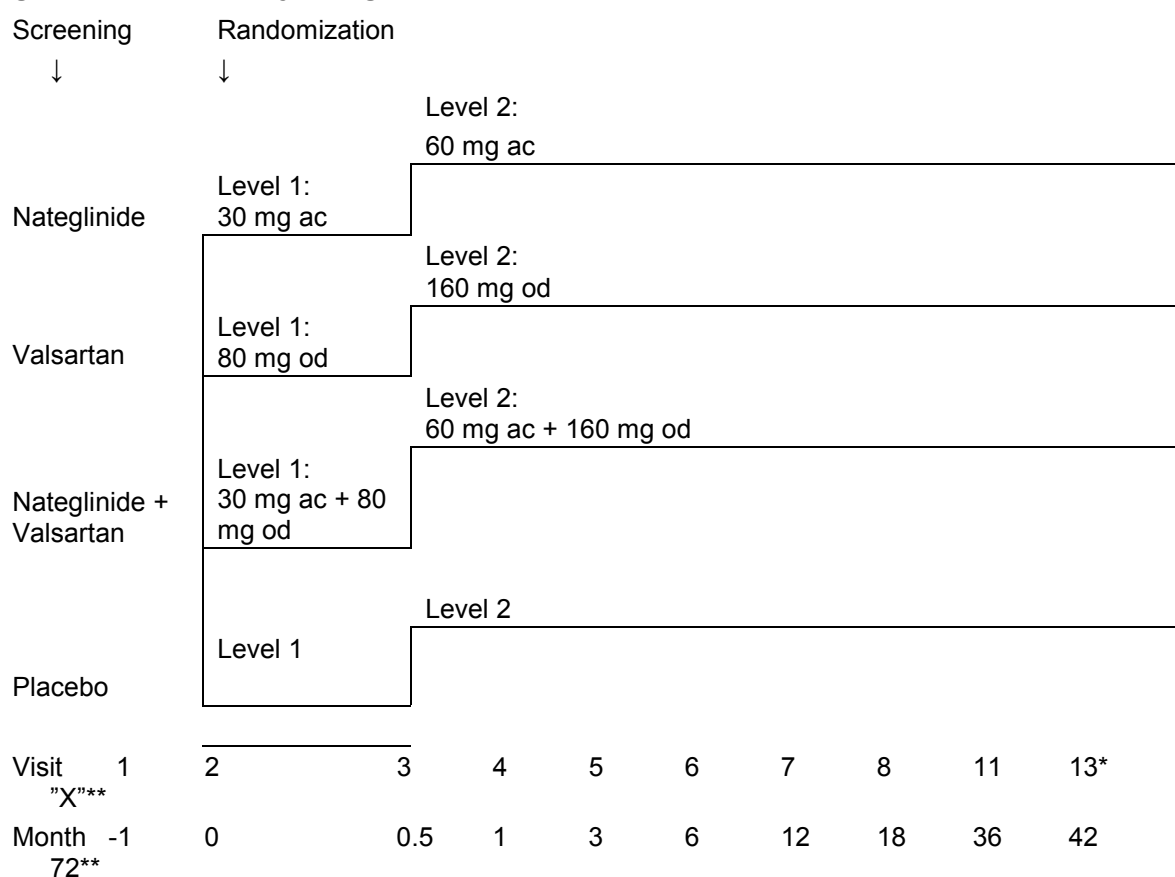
Screening
↓

Randomization
↓

Level 2:
60 mg ac

Nateglinide

Level 1:
30 mg ac

Level 2:
160 mg od

Valsartan

Level 1:
80 mg od

Level 2:
60 mg ac + 160 mg od

Nateglinide + Valsartan

Level 1:
30 mg ac + 80 mg od

Level 2

Level 1

Placebo

| Visit | 1 | 2 | 3 | 4 | 5 | 6 | 7 | 8 | 11 | 13* | "X"** |
|---|---|---|---|---|---|---|---|---|---|---|---|
| Month | -1 | 0 | 0.5 | 1 | 3 | 6 | 12 | 18 | 36 | 42 | 72** |